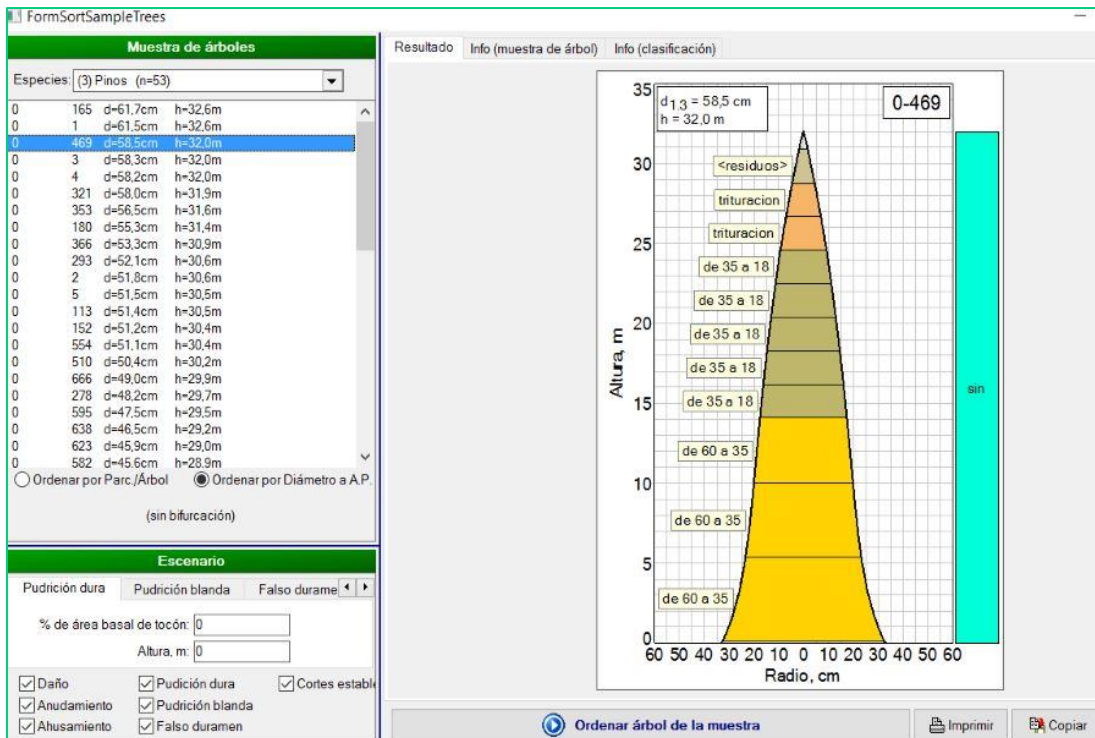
FormSortSampleTrees

Muestra de árboles

Especies: (3) Pinos (n=53)

| | | | |
|---|---|---|---|
| 0 | 165 | d=61,7cm | h=32,6m |
| 0 | 1 | d=61,5cm | h=32,6m |
| 0 | 469 | d=58,5cm | h=32,0m |
| 0 | 3 | d=58,3cm | h=32,0m |
| 0 | 4 | d=58,2cm | h=32,0m |
| 0 | 321 | d=58,0cm | h=31,9m |
| 0 | 353 | d=56,5cm | h=31,6m |
| 0 | 180 | d=55,3cm | h=31,4m |
| 0 | 366 | d=53,3cm | h=30,9m |
| 0 | 293 | d=52,1cm | h=30,6m |
| 0 | 2 | d=51,8cm | h=30,6m |
| 0 | 5 | d=51,5cm | h=30,5m |
| 0 | 113 | d=51,4cm | h=30,5m |
| 0 | 152 | d=51,2cm | h=30,4m |
| 0 | 554 | d=51,1cm | h=30,4m |
| 0 | 510 | d=50,4cm | h=30,2m |
| 0 | 666 | d=49,0cm | h=29,9m |
| 0 | 278 | d=48,2cm | h=29,7m |
| 0 | 595 | d=47,5cm | h=29,5m |
| 0 | 638 | d=46,5cm | h=29,2m |
| 0 | 623 | d=45,9cm | h=29,0m |
| 0 | 582 | d=45,6cm | h=28,9m |

Ordenar por Parc./Árbol
Ordenar por Diámetro a A.P.

(sin bifurcación)

Escenario

Pudrición dura | Pudrición blanda | Falso durame

% de área basal de tocón: 0

Altura, m: 0

Daño
Pudición dura
Cortes establ
Anudamiento
Pudrición blanda
Ahusamiento
Falso duramen

Resultado | Info (muestra de árbol) | Info (clasificación)

$d_{1,3}$ = 58,5 cm
h = 32,0 m

0-469

<residuos>
trituracion
trituracion
de 35 a 18
de 35 a 18
de 35 a 18
de 35 a 18
de 35 a 18
de 60 a 35
de 60 a 35
de 60 a 35

sin

35
30
25
20
15
10
5
0

Altura, m

60 50 40 30 20 10 0 10 20 30 40 50 60

Radio, cm

Ordenar árbol de la muestra

Imprimir

Copiar